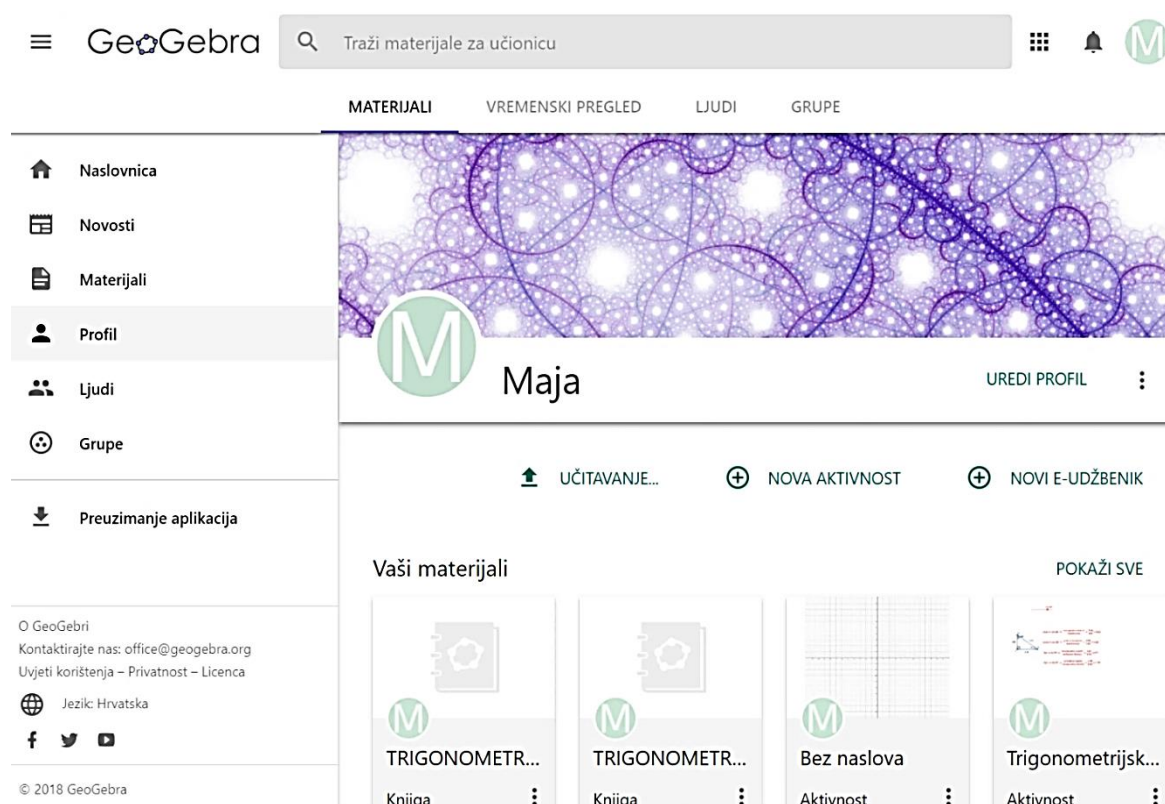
GeoGebra

Traži materijale za učionicu

M

MATERIJALI VREMENSKI PREGLED LJUDI GRUPE

Naslovnica

Novosti

Materijali

Profil

Ljudi

Grupe

Preuzimanje aplikacija

O GeoGebri
Kontaktirajte nas: office@geogebra.org
Uvjeti korištenja – Privatnost – Licenca

Jezik: Hrvatska

© 2018 GeoGebra

M

Maja

UREDI PROFIL

UČITAVANJE...

NOVA AKTIVNOST

NOVI E-UDŽBENIK

Vaši materijali

POKAŽI SVE

M
TRIGONOMETR...
Knjiga

M
TRIGONOMETR...
Knjiga

M
Bez naslova
Aktivnost

M
Trigonometrijsk...
Aktivnost